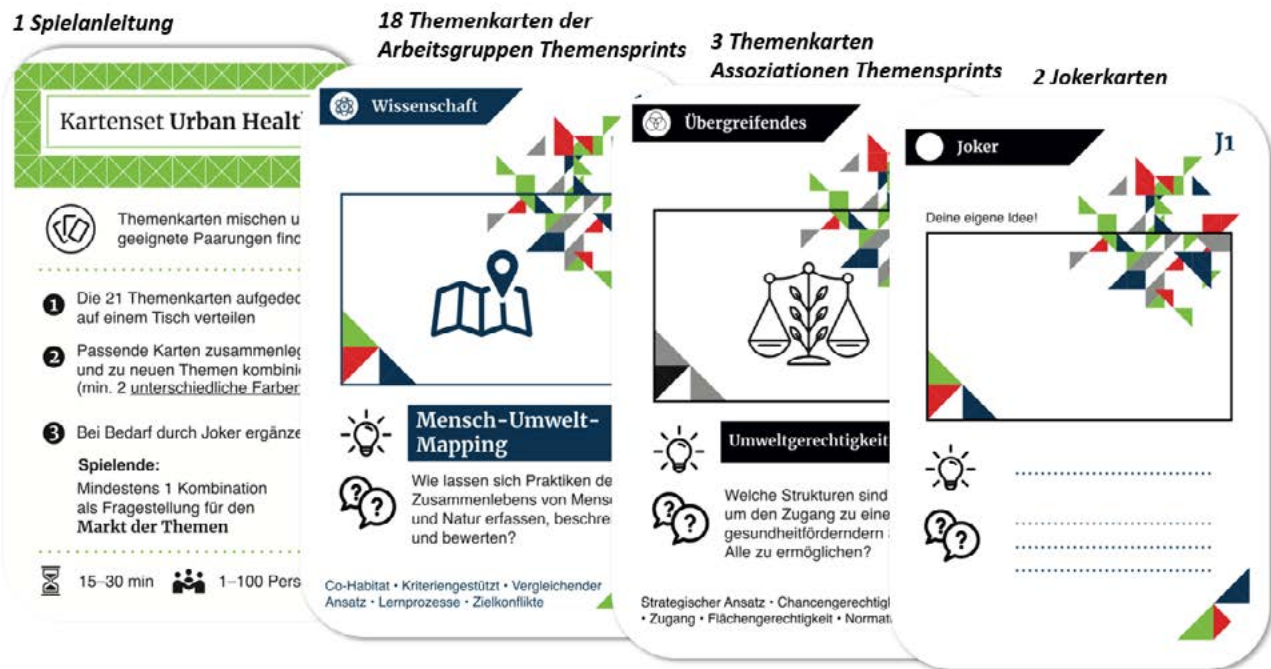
1 Spielanleitung

Kartenset Urban Healt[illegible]

Themenkarten mischen u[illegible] geeignete Paarungen find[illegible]

1 Die 21 Themenkarten aufgedec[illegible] auf einem Tisch verteilen

2 Passende Karten zusammenleg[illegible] und zu neuen Themen kombini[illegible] (min. 2 unterschiedliche Farben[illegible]

3 Bei Bedarf durch Joker ergänze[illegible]

Spielende:
Mindestens 1 Kombination als Fragestellung für den Markt der Themen

15–30 min 1–100 Pers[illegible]

18 Themenkarten der Arbeitsgruppen Themensprints

Wissenschaft

Mensch-Umwelt-Mapping

Wie lassen sich Praktiken de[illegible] Zusammenlebens von Mens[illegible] und Natur erfassen, beschre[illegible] und bewerten?

Co-Habitat • Kriteriengestützt • Vergleichender Ansatz • Lernprozesse • Zielkonflikte

3 Themenkarten Assoziationen Themensprints

Übergreifendes

Umweltgerechtigkeit

Welche Strukturen sind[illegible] um den Zugang zu eine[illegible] gesundheitfördernden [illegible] Alle zu ermöglichen?

Strategischer Ansatz • Chancengerechtig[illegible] • Zugang • Flächengerechtigkeit • Normat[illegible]

2 Jokerkarten

Joker

J1

Deine eigene Idee!